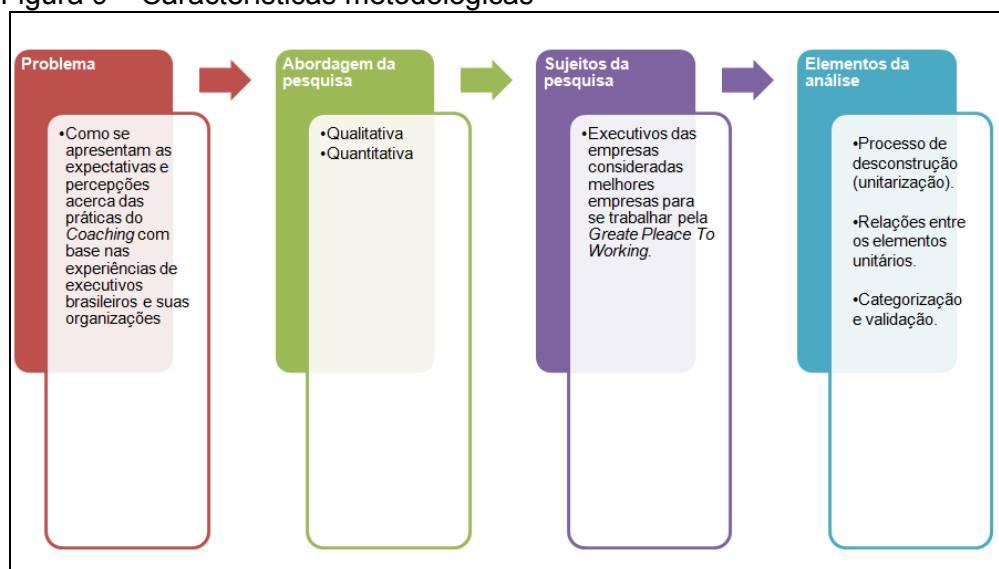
Figura 5 – Características metodológicas

Problema

•Como se apresentam as expectativas e percepções acerca das práticas do *Coaching* com base nas experiências de executivos brasileiros e suas organizações

Abordagem da pesquisa

•Qualitativa
•Quantitativa

Sujeitos da pesquisa

•Executivos das empresas consideradas melhores empresas para se trabalhar pela *Greate Pleace To Working*.

Elementos da análise

•Processo de desconstrução (unitarização).

•Relações entre os elementos unitários.

•Categorização e validação.